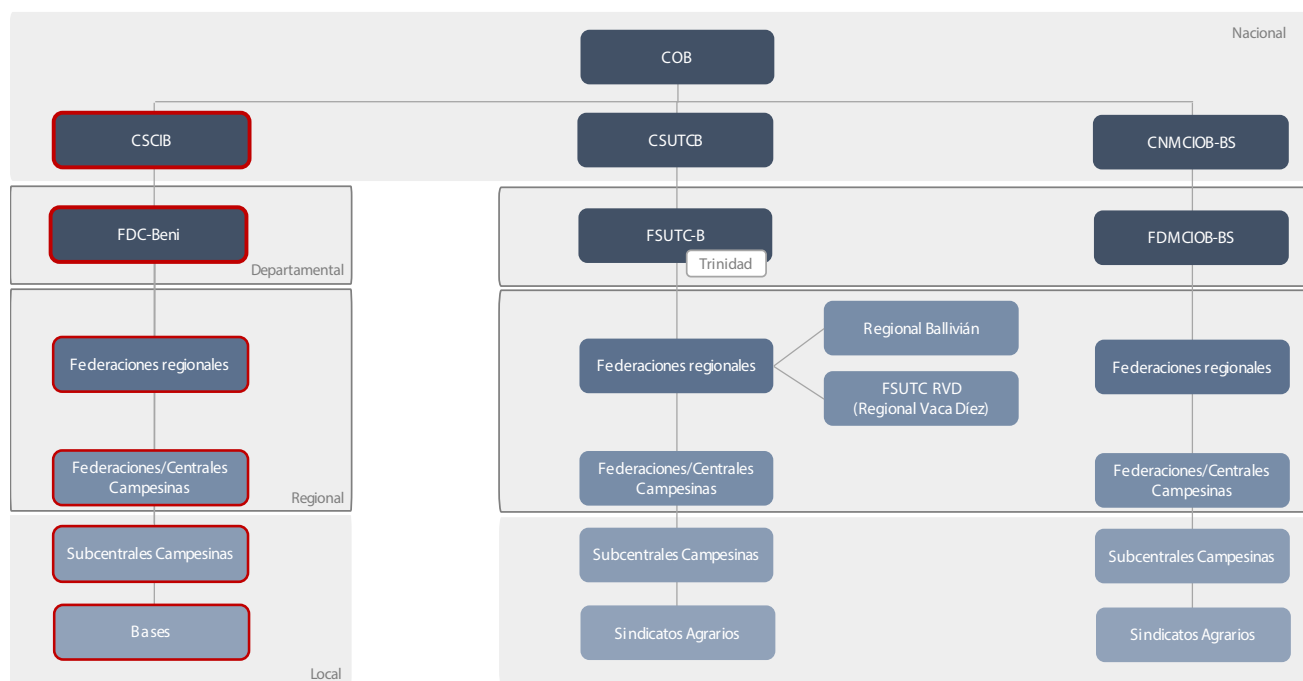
Nacional

COB

CSCIB

CSUTCB

CNMCIOB-BS

FDC-Beni

Departamental

FSUTC-B

Trinidad

FDMCIOB-BS

Federaciones regionales

Regional Ballivián

Federaciones regionales

FSUTC RVD (Regional Vaca Díez)

Federaciones regionales

Federaciones/Centrales Campesinas

Regional

Federaciones/Centrales Campesinas

Federaciones/Centrales Campesinas

Subcentrales Campesinas

Subcentrales Campesinas

Subcentrales Campesinas

Bases

Sindicatos Agrarios

Sindicatos Agrarios

Local